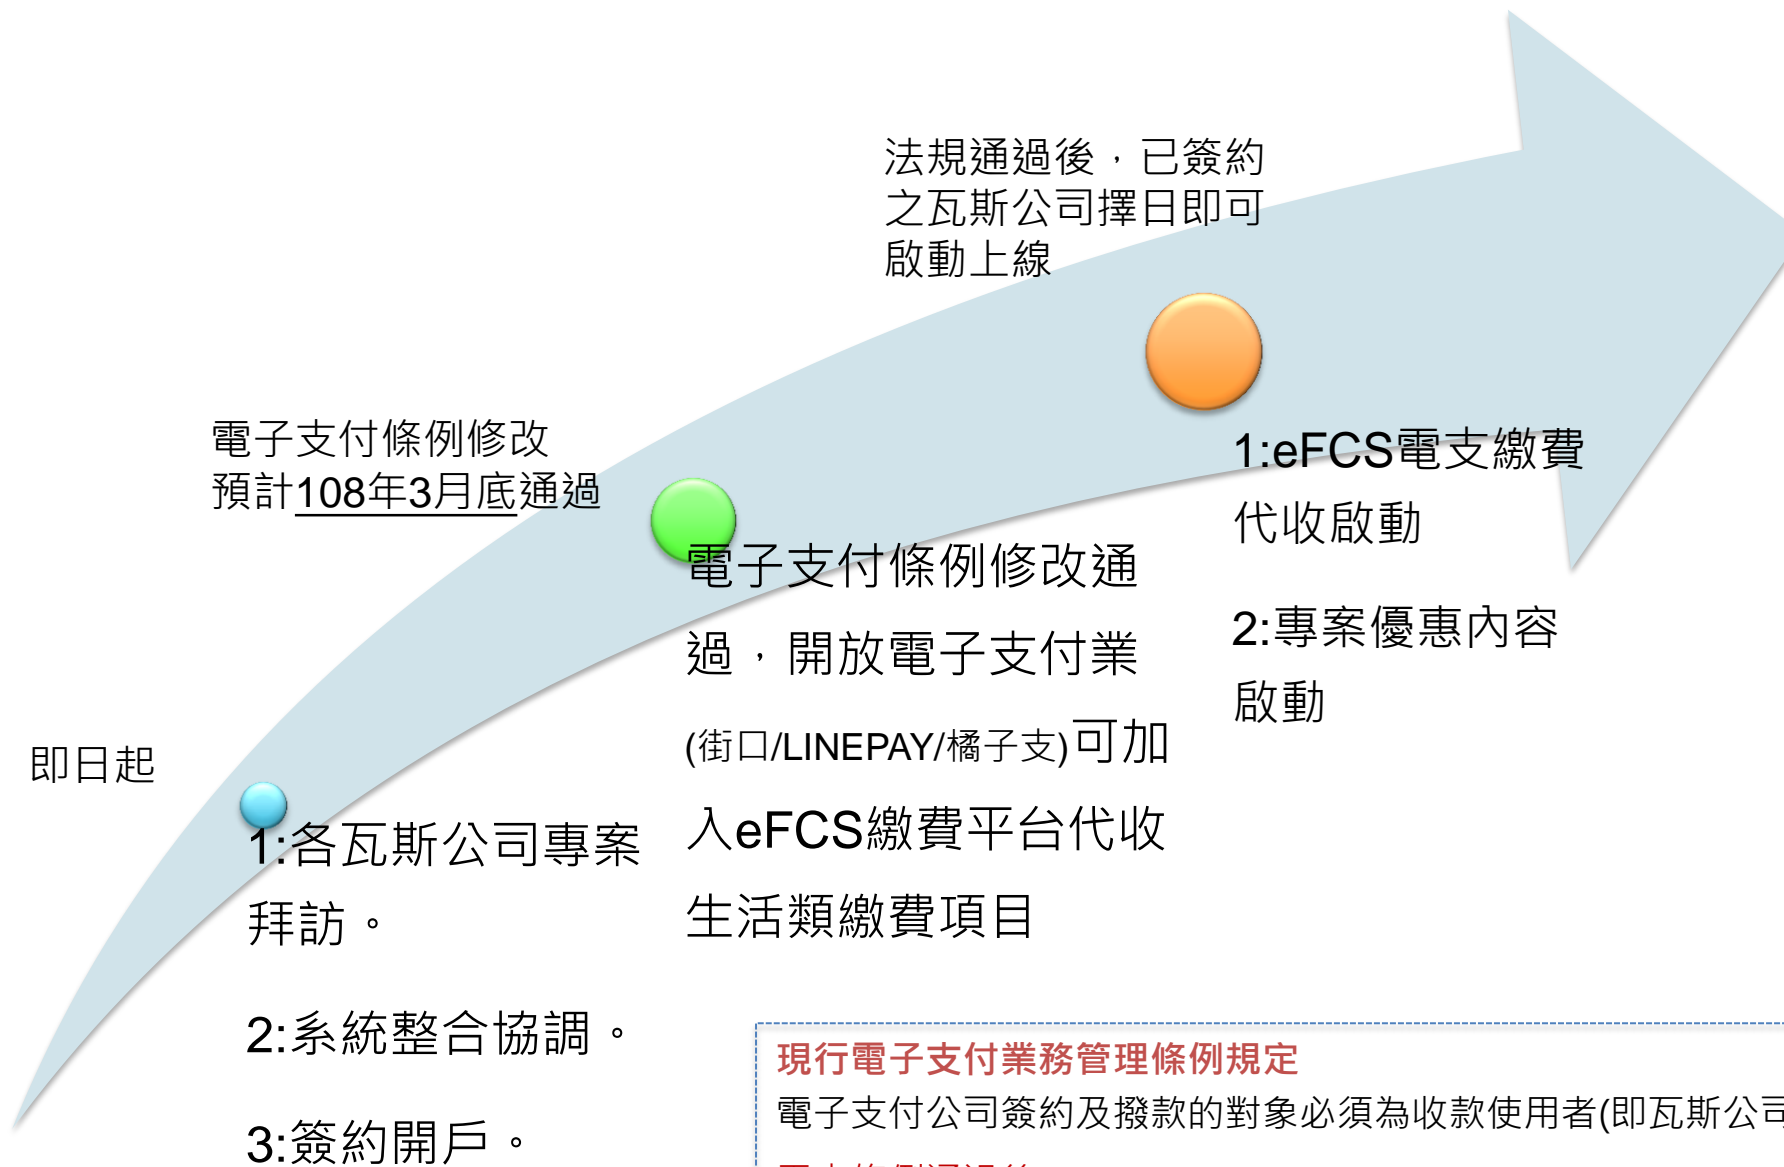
法規通過後，已簽約之瓦斯公司擇日即可啟動上線

電子支付條例修改預計108年3月底通過

1:eFCS電支繳費代收啟動

2:專案優惠內容啟動

電子支付條例修改通過，開放電子支付業(街口/LINEPAY/橘子支)可加入eFCS繳費平台代收生活類繳費項目

即日起

1:各瓦斯公司專案拜訪。

2:系統整合協調。

3:簽約開戶。

現行電子支付業務管理條例規定

電子支付公司簽約及撥款的對象必須為收款使用者(即瓦斯公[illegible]

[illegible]